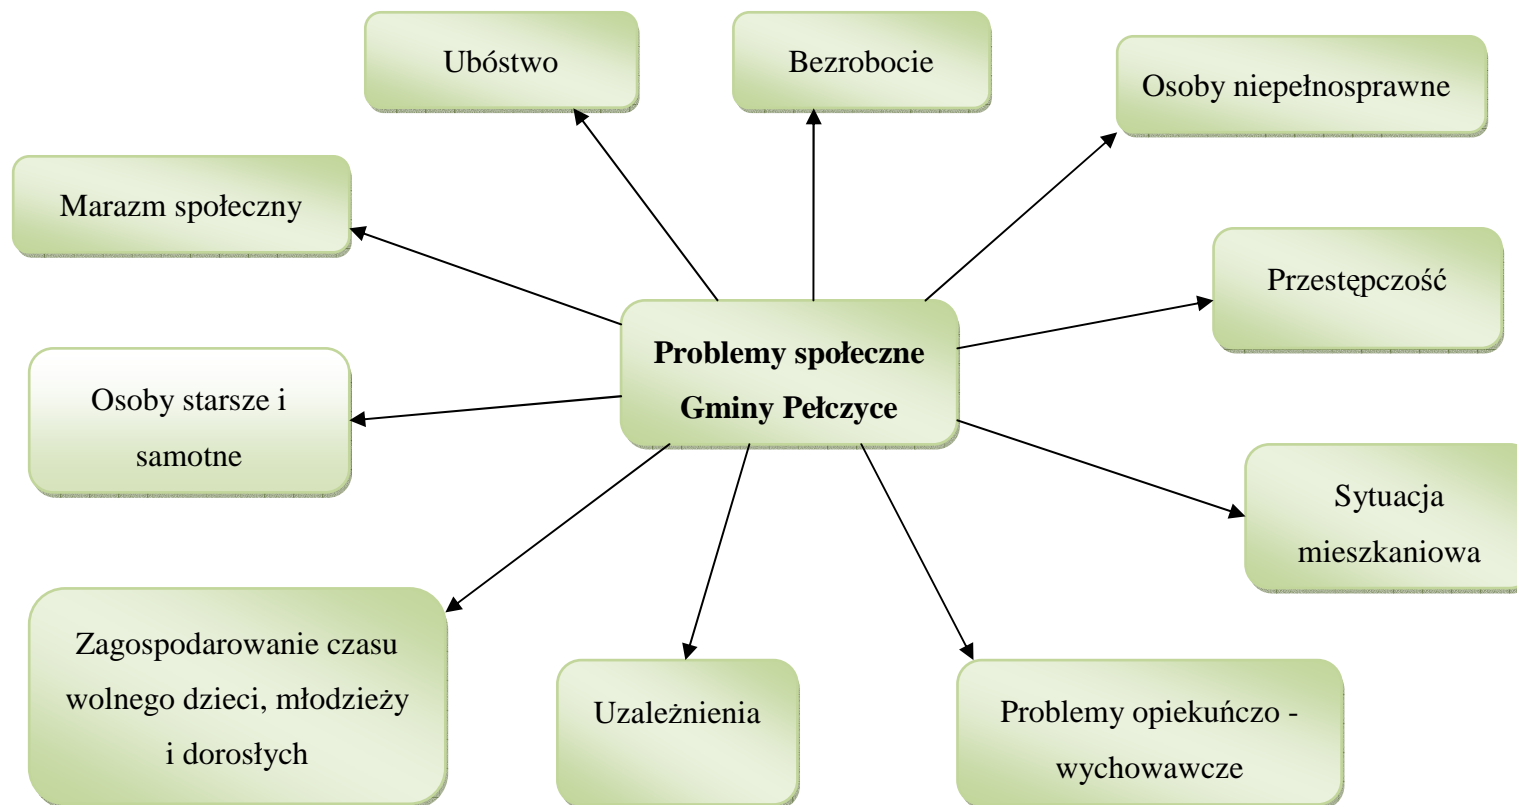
Ubóstwo

Bezrobocie

Osoby niepełnosprawne

Marazm społeczny

Przestępczość

**Problemy społeczne Gminy Pełczyce**

Osoby starsze i samotne

Sytuacja mieszkaniowa

Zagospodarowanie czasu wolnego dzieci, młodzieży i dorosłych

Uzależnienia

Problemy opiekuńczo - wychowawcze